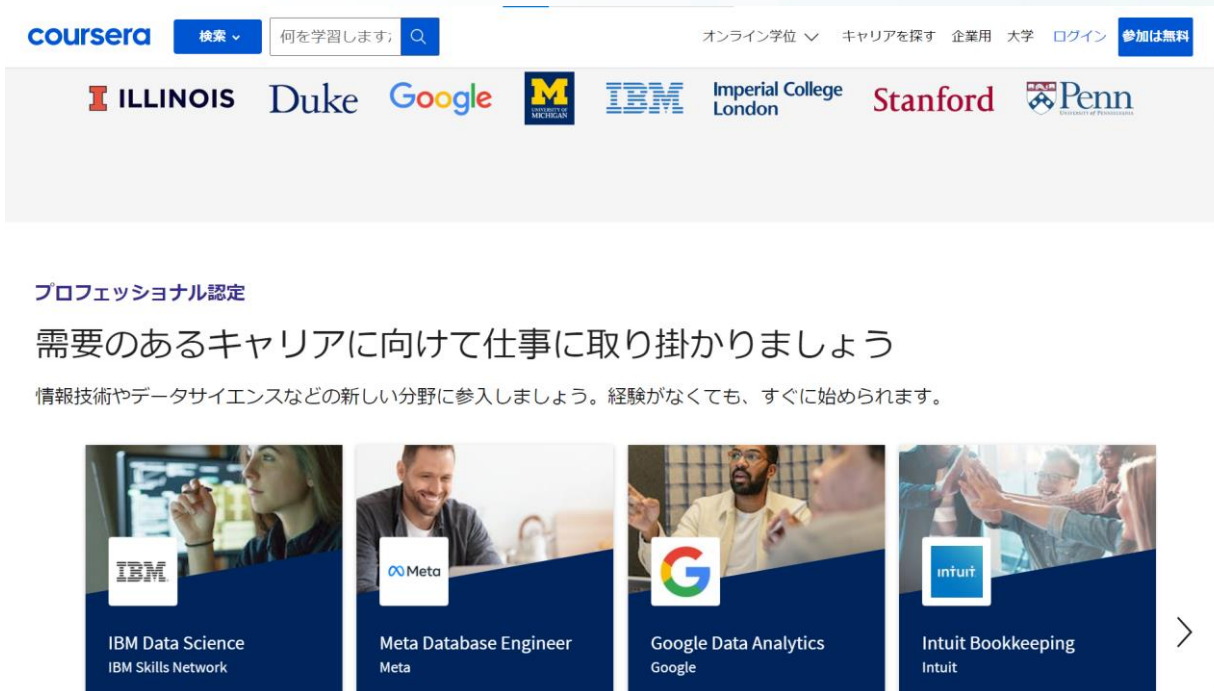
coursera 検索 何を学習します オンライン学位 キャリアを探す 企業用 大学 ログイン 参加は無料

ILLINOIS Duke Google M UNIVERSITY OF MICHIGAN IBM Imperial College London Stanford Penn UNIVERSITY of PENNSYLVANIA

プロフェッショナル認定

需要のあるキャリアに向けて仕事に取り掛かりましょう

情報技術やデータサイエンスなどの新しい分野に参入しましょう。経験がなくても、すぐに始められます。

IBM
IBM Data Science
IBM Skills Network

Meta
Meta Database Engineer
Meta

Google Data Analytics
Google

intuit
Intuit Bookkeeping
Intuit